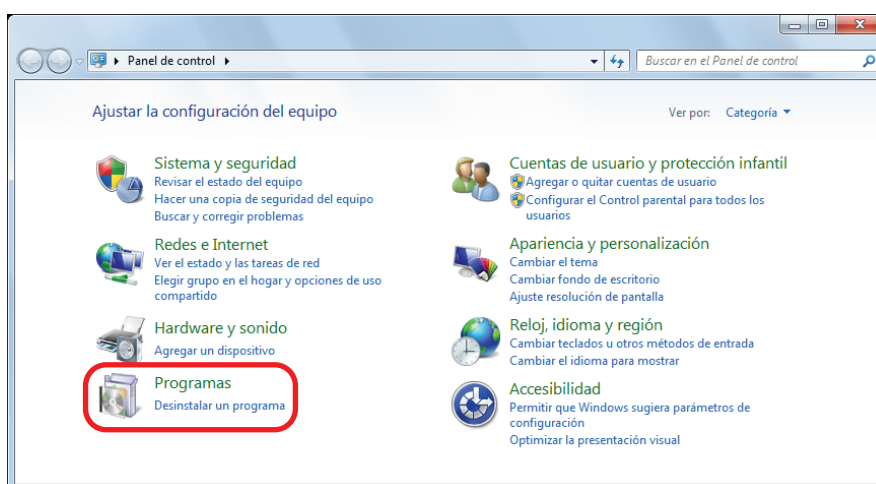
Panel de control

Buscar en el Panel de control

Ajustar la configuración del equipo

Ver por: Categoría

Sistema y seguridad
Revisar el estado del equipo
Hacer una copia de seguridad del equipo
Buscar y corregir problemas

Redes e Internet
Ver el estado y las tareas de red
Elegir grupo en el hogar y opciones de uso compartido

Hardware y sonido
Agregar un dispositivo

Programas
Desinstalar un programa

Cuentas de usuario y protección infantil
Agregar o quitar cuentas de usuario
Configurar el Control parental para todos los usuarios

Apariencia y personalización
Cambiar el tema
Cambiar fondo de escritorio
Ajuste resolución de pantalla

Reloj, idioma y región
Cambiar teclados u otros métodos de entrada
Cambiar el idioma para mostrar

Accesibilidad
Permitir que Windows sugiera parámetros de configuración
Optimizar la presentación visual